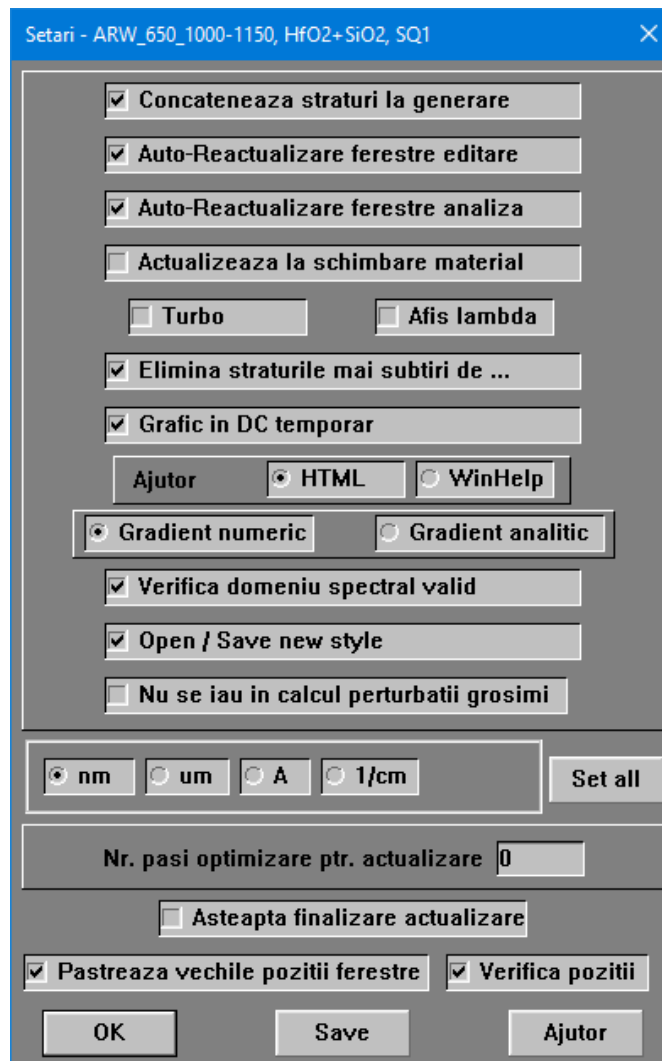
Setari - ARW_650_1000-1150, HfO2+SiO2, SQ1

Concateneaza straturi la generare

Auto-Reactualizare ferestre editare

Auto-Reactualizare ferestre analiza

Actualizeaza la schimbare material

Turbo

Afis lambda

Elimina straturile mai subtiri de ...

Grafic in DC temporar

Ajutor

HTML

WinHelp

Gradient numeric

Gradient analitic

Verifica domeniu spectral valid

Open / Save new style

Nu se iau in calcul perturbatii grosimi

nm

um

A

1/cm

Set all

Nr. pasi optimizare ptr. actualizare 0

Asteapta finalizare actualizare

Pastreaza vechile pozitii ferestre

Verifica pozitii

OK

Save

Ajutor